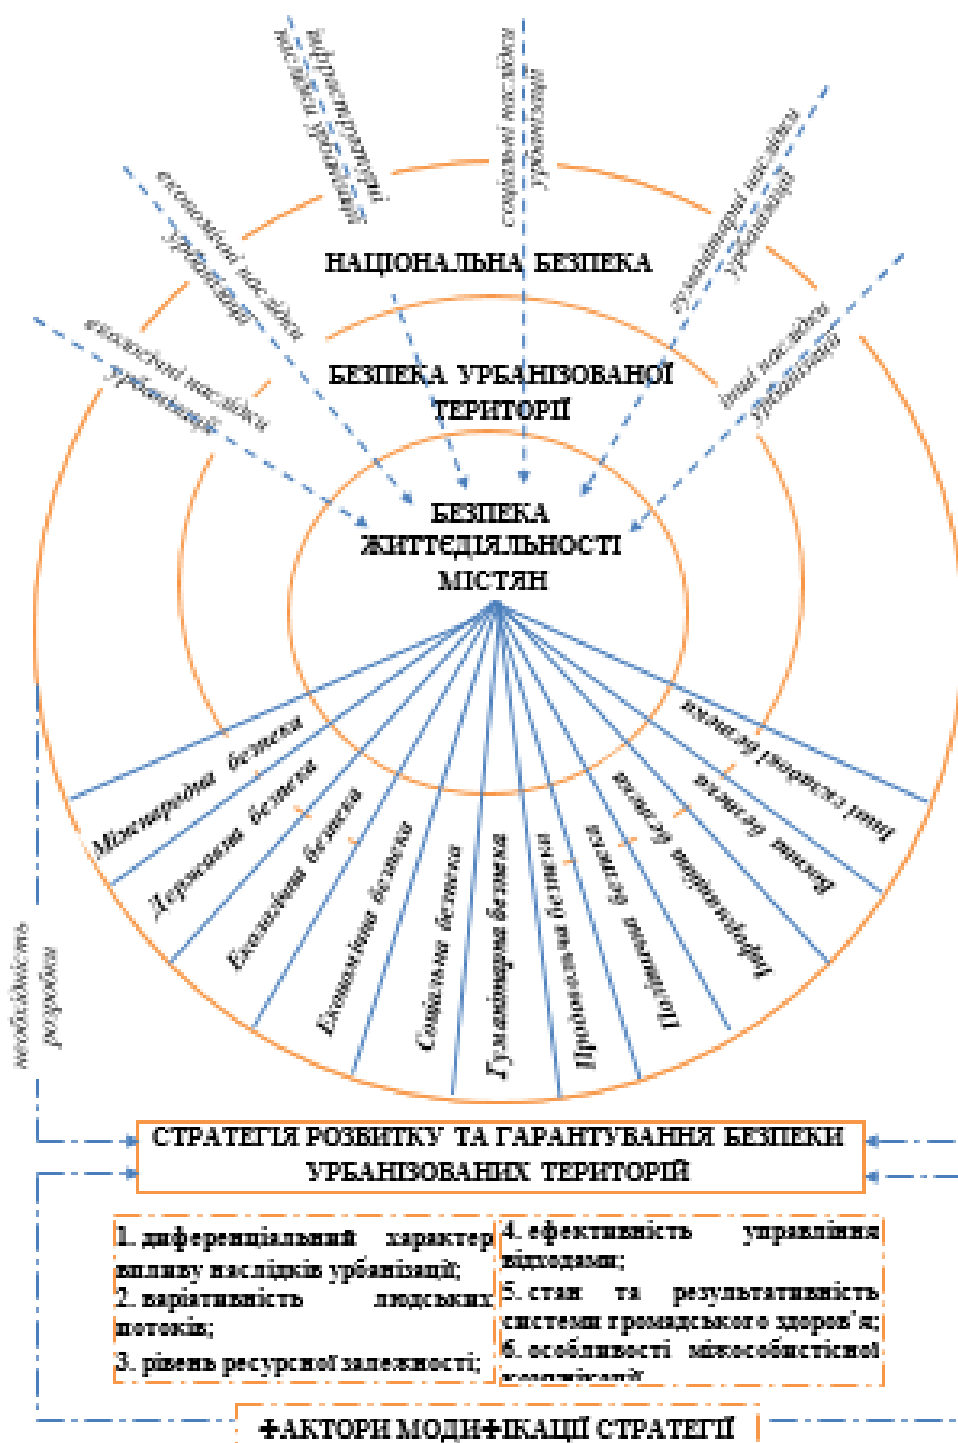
інфраструктурні наслідки урбанізації

соціальні наслідки урбанізації

гуманітарні наслідки урбанізації

економічні наслідки урбанізації

екологічні наслідки урбанізації

інші наслідки урбанізації

НАЦІОНАЛЬНА БЕЗПЕКА

БЕЗПЕКА УРБАНІЗОВАНОЇ ТЕРИТОРІЇ

БЕЗПЕКА ЖИТТЄДІЯЛЬНОСТІ МІСТЯН

Міжнародна безпека

Державна безпека

Екологічна безпека

Економічна безпека

Соціальна безпека

Гуманітарна безпека

Продовольча безпека

Політична безпека

Інформаційна безпека

Воєнна безпека

Інші складові безпеки

необхідність розробки

СТРАТЕГІЯ РОЗВИТКУ ТА ГАРАНТУВАННЯ БЕЗПЕКИ УРБАНІЗОВАНИХ ТЕРИТОРІЙ

1. диференціальний характер впливу наслідків урбанізації;
2. варіативність людських потоків;
3. рівень ресурсної залежності;

4. ефективність управління відходами;
5. стан та результативність системи громадського здоров'я;
6. особливості міжособистісної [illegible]

ФАКТОРИ МОДИФІКАЦІЇ СТРАТЕГІЇ